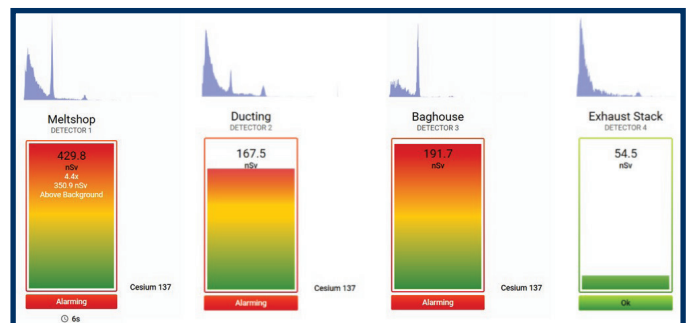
Meltshop
DETECTOR 1

429.8
nSv
4.4x
350.9 nSv
Above Background

Cesium 137

Alarming

6s

Ducting
DETECTOR 2

167.5
nSv

Cesium 137

Alarming

Baghouse
DETECTOR 3

191.7
nSv

Cesium 137

Alarming

Exhaust Stack
DETECTOR 4

54.5
nSv

Ok